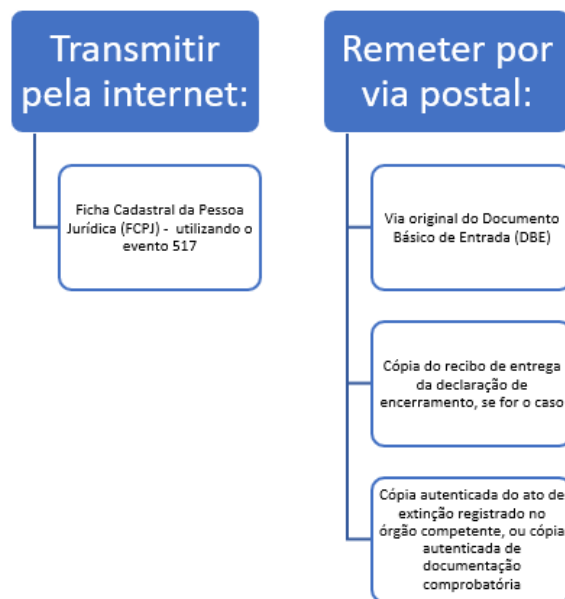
Transmitir pela internet:

Ficha Cadastral da Pessoa Jurídica (FCPJ) - utilizando o evento 517

Remeter por via postal:

Via original do Documento Básico de Entrada (DBE)

Cópia do recibo de entrega da declaração de encerramento, se for o caso

Cópia autenticada do ato de extinção registrado no órgão competente, ou cópia autenticada de documentação comprobatória